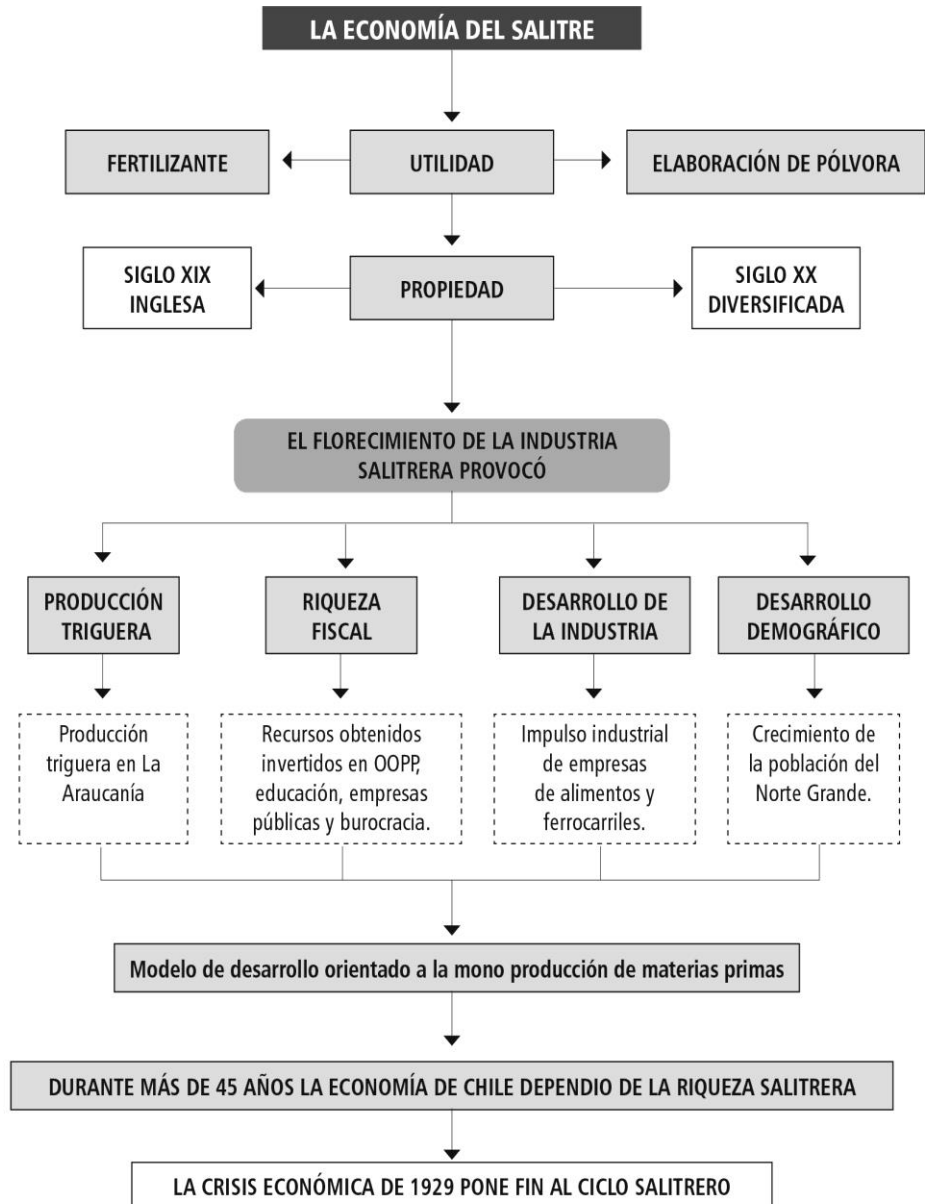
LA ECONOMÍA DEL SALITRE

FERTILIZANTE

UTILIDAD

ELABORACIÓN DE PÓLVORA

SIGLO XIX INGLESA

PROPIEDAD

SIGLO XX DIVERSIFICADA

EL FLORECIMIENTO DE LA INDUSTRIA SALITRERA PROVOCÓ

PRODUCCIÓN TRIGUERA

RIQUEZA FISCAL

DESARROLLO DE LA INDUSTRIA

DESARROLLO DEMOGRÁFICO

Producción triguera en La Araucanía

Recursos obtenidos invertidos en OOPP, educación, empresas públicas y burocracia.

Impulso industrial de empresas de alimentos y ferrocarriles.

Crecimiento de la población del Norte Grande.

Modelo de desarrollo orientado a la mono producción de materias primas

DURANTE MÁS DE 45 AÑOS LA ECONOMÍA DE CHILE DEPENDIO DE LA RIQUEZA SALITRERA

LA CRISIS ECONÓMICA DE 1929 PONE FIN AL CICLO SALITRERO